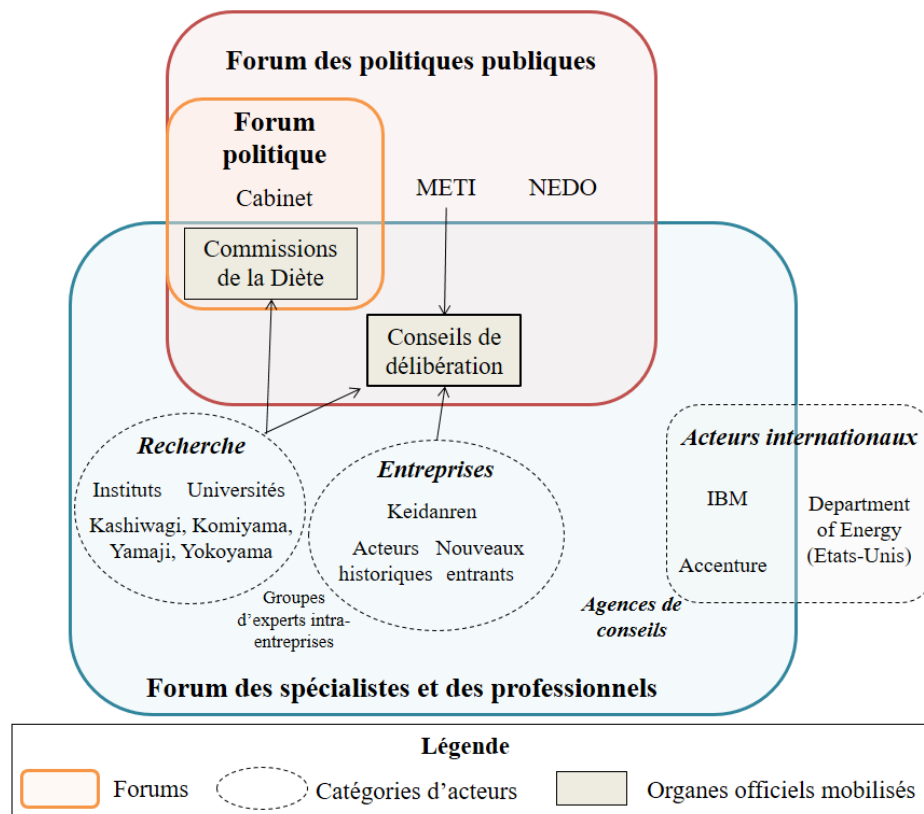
Forum des politiques publiques

Forum politique

Cabinet

Commissions de la Diète

METI

NEDO

Conseils de délibération

Recherche

Instituts

Universités

Kashiwagi, Komiyama, Yamaji, Yokoyama

Entreprises

Keidanren

Acteurs historiques

Nouveaux entrants

Groupes d'experts intra-entreprises

Acteurs internationaux

IBM

Department of Energy (Etats-Unis)

Accenture

Agences de conseils

Forum des spécialistes et des professionnels

Légende

Forums

Catégories d'acteurs

Organes officiels mobilisés